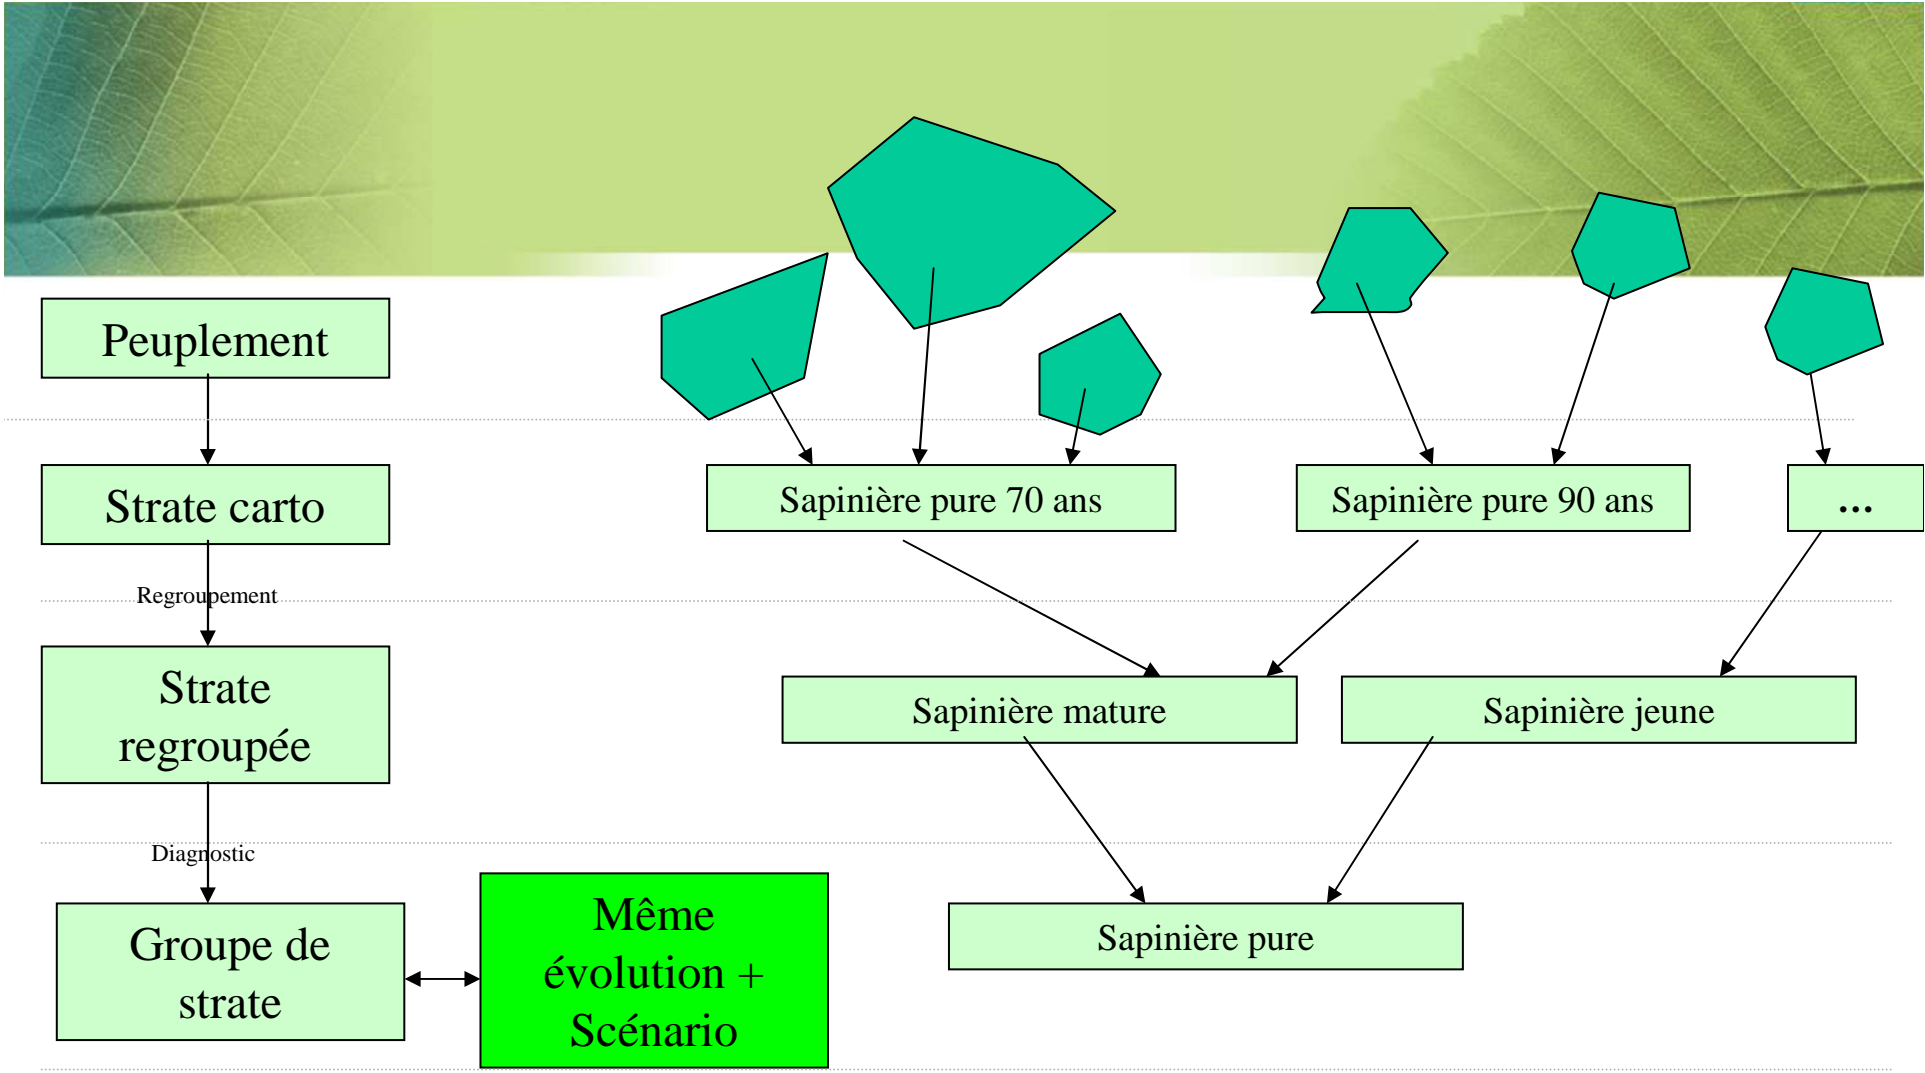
Peuplement

Strate carto

Regroupement

Strate regroupée

Diagnostic

Groupe de strate

Même évolution + Scénario

Sapinière pure 70 ans

Sapinière pure 90 ans

…

Sapinière mature

Sapinière jeune

Sapinière pure